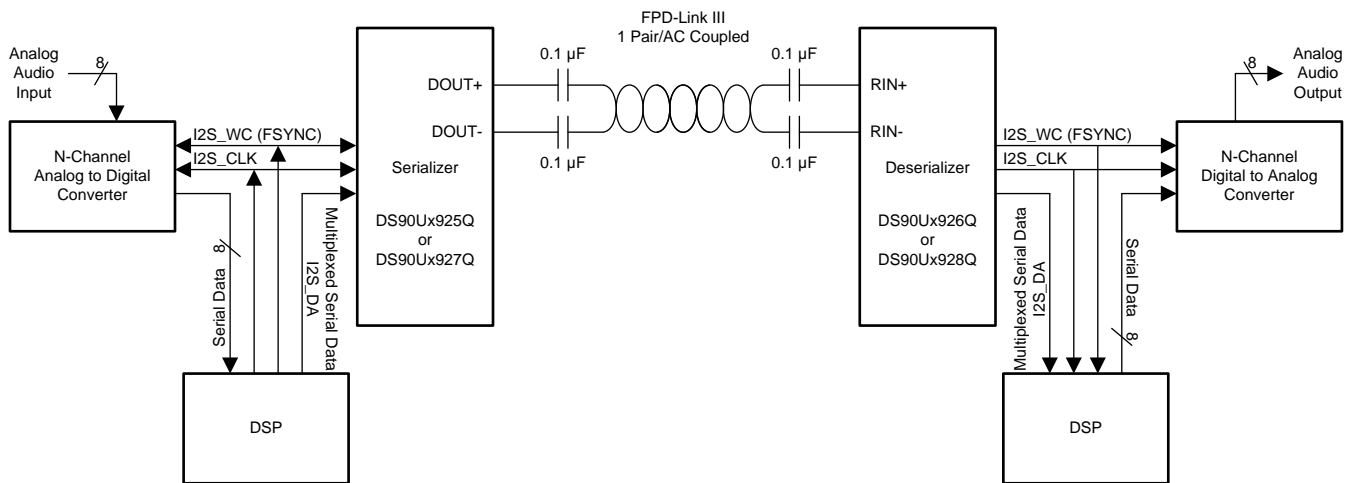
Analog Audio Input

8

N-Channel Analog to Digital Converter

I2S_WC (FSYNC)

I2S_CLK

Serial Data 8

Multiplexed Serial Data I2S_DA

DSP

DOUT+

DOUT-

Serializer

DS90Ux925Q or DS90Ux927Q

FPD-Link III
1 Pair/AC Coupled

0.1 µF

0.1 µF

0.1 µF

0.1 µF

RIN+

RIN-

Deserializer

DS90Ux926Q or DS90Ux928Q

I2S_WC (FSYNC)

I2S_CLK

Multiplexed Serial Data I2S_DA

Serial Data 8

DSP

Analog Audio Output

8

N-Channel Digital to Analog Converter